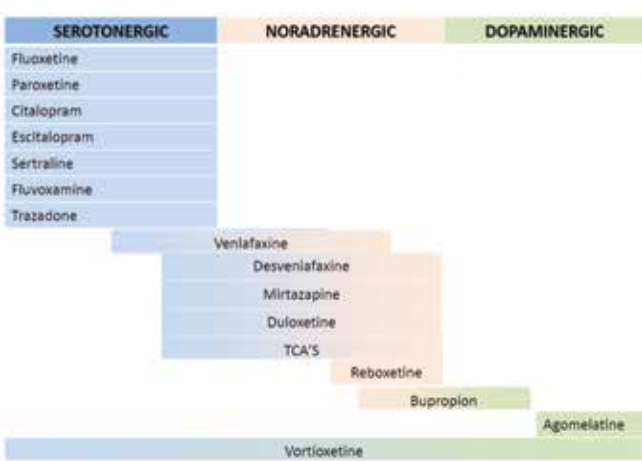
SEROTONERGIC NORADRENERGIC DOPAMINERGIC

Fluoxetine
Paroxetine
Citalopram
Escitalopram
Sertraline
Fluvoxamine
Trazadone
Venlafaxine
Desvenlafaxine
Mirtazapine
Duloxetine
TCA'S
Reboxetine
Bupropion
Agomelatine
Vortioxetine